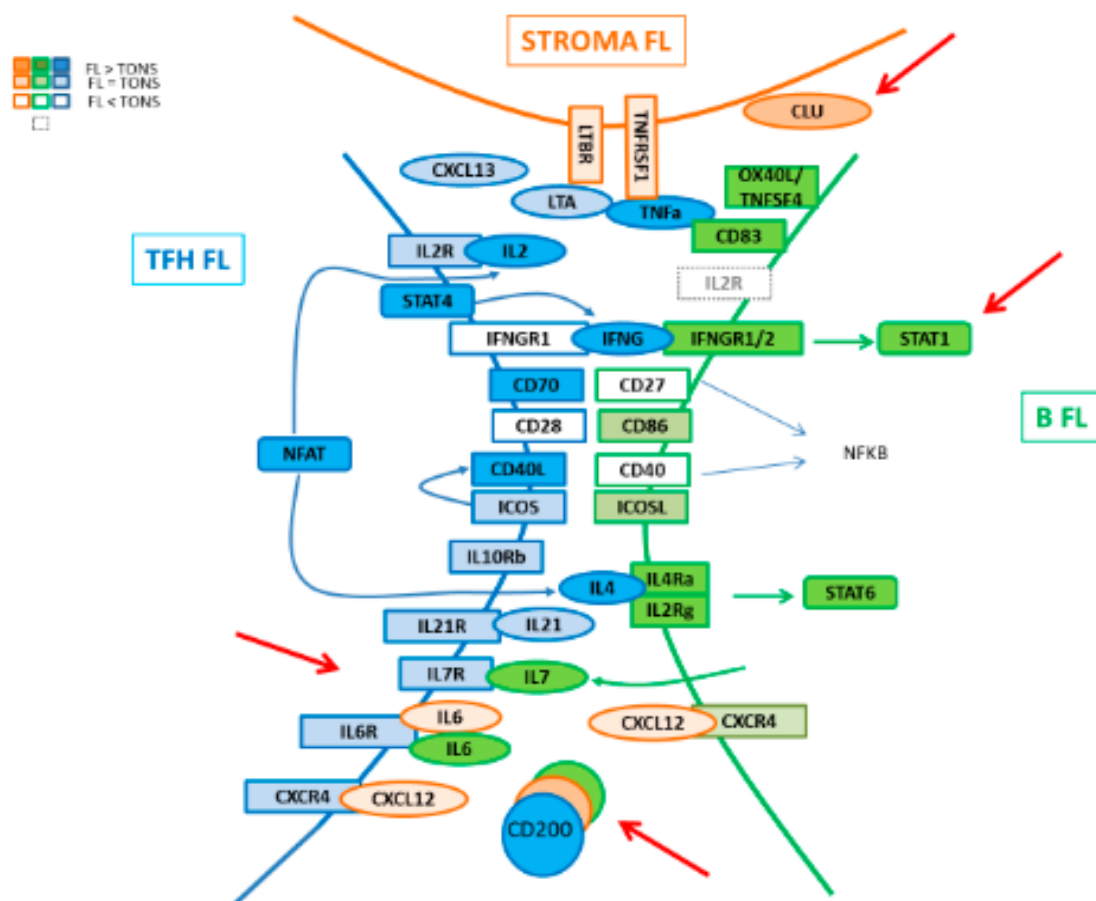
FL > TONS
FL = TONS
FL < TONS

STROMA FL

LTBR
TNFRSF1
CLU

CXCL13
LTA
TNFa
OX40L/ TNFSF4
CD83

TFH FL

IL2R
IL2
IL2R
STAT4
IFNGR1
IFNG
IFNGR1/2
STAT1
CD70
CD27
CD28
CD86
B FL
NFAT
NFKB
CD40L
CD40
ICOS
ICOSL
IL10Rb
IL4
IL4Ra
IL2Rg
STAT6
IL21R
IL21
IL7R
IL7
IL6
CXCL12
CXCR4
IL6R
IL6
CXCR4
CXCL12
CD200